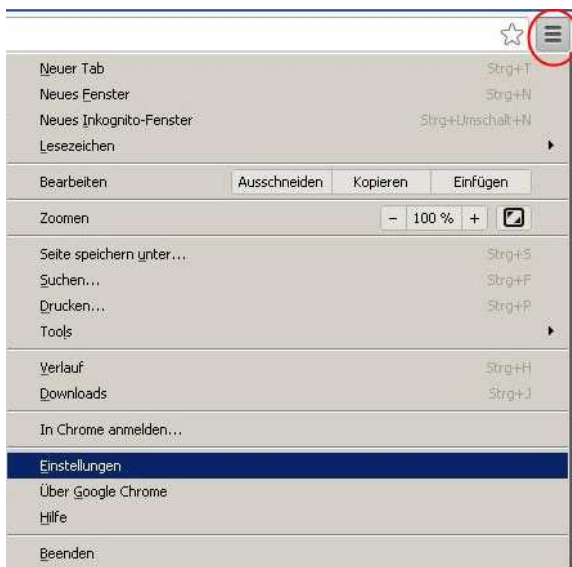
Neuer Tab Strg+T
Neues Fenster Strg+N
Neues Inkognito-Fenster Strg+Umschalt+N
Lesezeichen

Bearbeiten | Ausschneiden | Kopieren | Einfügen

Zoomen | − | 100 % | +

Seite speichern unter... Strg+S
Suchen... Strg+F
Drucken... Strg+P
Tools

Verlauf Strg+H
Downloads Strg+J

In Chrome anmelden...

Einstellungen
Über Google Chrome
Hilfe

Beenden